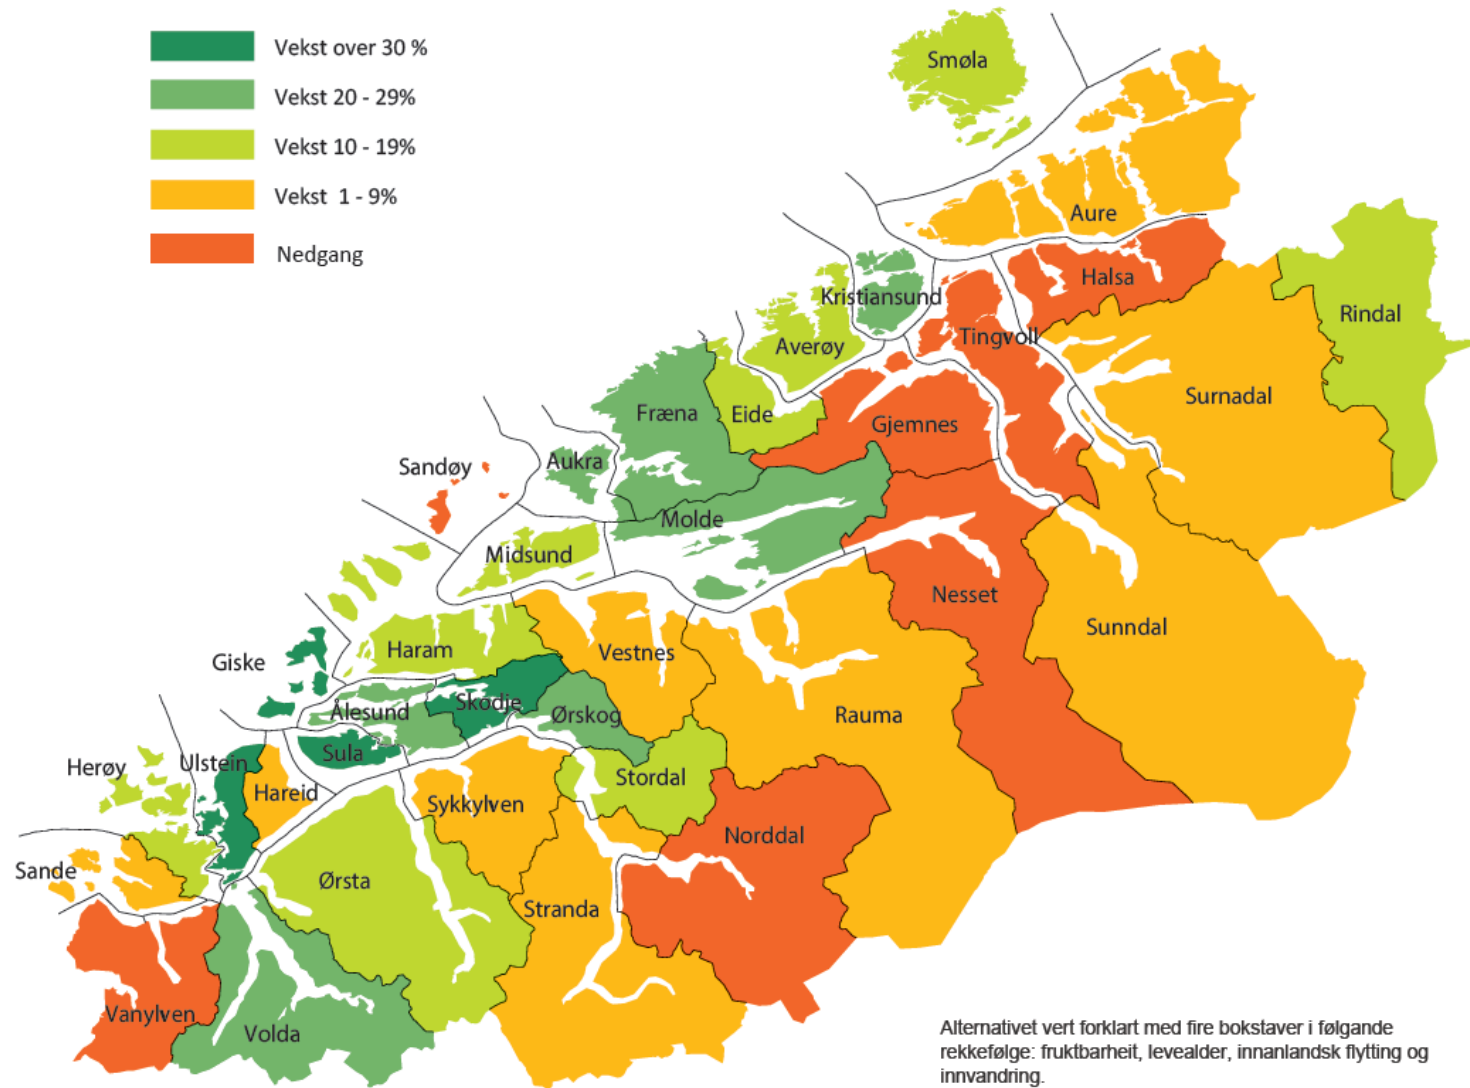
Vekst over 30 %
Vekst 20 - 29%
Vekst 10 - 19%
Vekst 1 - 9%
Nedgang

Smøla
Aure
Halsa
Rindal
Kristiansund
Tingvoll
Averøy
Surnadal
Fræna
Eide
Gjemnes
Sandøy
Aukra
Molde
Midsund
Nesset
Sunndal
Giske
Haram
Vestnes
Skodje
Ålesund
Ørskog
Rauma
Herøy
Ulstein
Sula
Stordal
Hareid
Sykkylven
Norddal
Sande
Ørsta
Stranda
Vanylven
Volda

Alternativet vert forklart med fire bokstaver i følgande rekkefølge: fruktbarheit, levealder, innanlandsk flytting og innvandring.